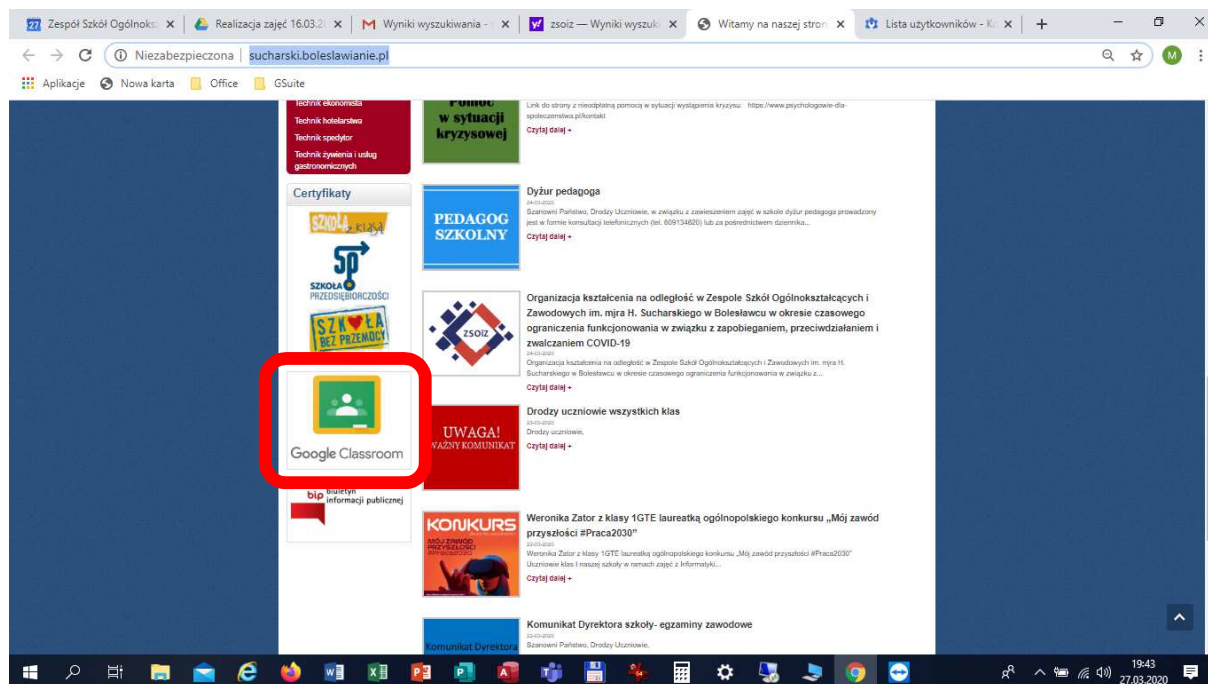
27 Zespół Szkół Ogólnoks ×
Realizacja zajęć 16.03.2 ×
M Wyniki wyszukiwania - ×
zsoiz — Wyniki wyszuk ×
Witamy na naszej stron ×
Lista użytkowników - K ×
+

Niezabezpieczona | sucharski.boleslawianie.pl

Aplikacje
Nowa karta
Office
GSuite

Technik ekonomista
Technik hotelarstwa
Technik spedytor
Technik żywienia i usług gastronomicznych

Certyfikaty

SZKOŁA z klasą
SZKOŁA PRZEDSIĘBIORCZOŚCI
SZKOŁA BEZ PRZEMOCY

Google Classroom

bip biuletyn informacji publicznej

Pomoc w sytuacji kryzysowej
Link do strony z nieodpłatną pomocą w sytuacji wystąpienia kryzysu: https://www.psychologowie-dla-spoleczenstwa.pl/kontakt
Czytaj dalej »

PEDAGOG SZKOLNY
Dyżur pedagoga
24-03-2020
Szanowni Państwo, Drodzy Uczniowie, w związku z zawieszeniem zajęć w szkole dyżur pedagoga prowadzony jest w formie konsultacji telefonicznych (tel. 609134620) lub za pośrednictwem dziennika...
Czytaj dalej »

ZSOIZ
Organizacja kształcenia na odległość w Zespole Szkół Ogólnokształcących i Zawodowych im. mjra H. Sucharskiego w Bolesławcu w okresie czasowego ograniczenia funkcjonowania w związku z zapobieganiem, przeciwdziałaniem i zwalczaniem COVID-19
24-03-2020
Organizacja kształcenia na odległość w Zespole Szkół Ogólnokształcących i Zawodowych im. mjra H. Sucharskiego w Bolesławcu w okresie czasowego ograniczenia funkcjonowania w związku z...
Czytaj dalej »

UWAGA! WAŻNY KOMUNIKAT
Drodzy uczniowie wszystkich klas
23-03-2020
Drodzy uczniowie,
Czytaj dalej »

KONKURS MÓJ ZAWÓD PRZYSZŁOŚCI
Weronika Zator z klasy 1GTE laureatką ogólnopolskiego konkursu „Mój zawód przyszłości #Praca2030"
23-03-2020
Weronika Zator z klasy 1GTE laureatką ogólnopolskiego konkursu „Mój zawód przyszłości #Praca2030"
Uczniowie klas I naszej szkoły w ramach zajęć z Informatyki...
Czytaj dalej »

Komunikat Dyrektora
Komunikat Dyrektora szkoły- egzaminy zawodowe
22-03-2020
Szanowni Państwo, Drodzy Uczniowie,

19:43
27.03.2020